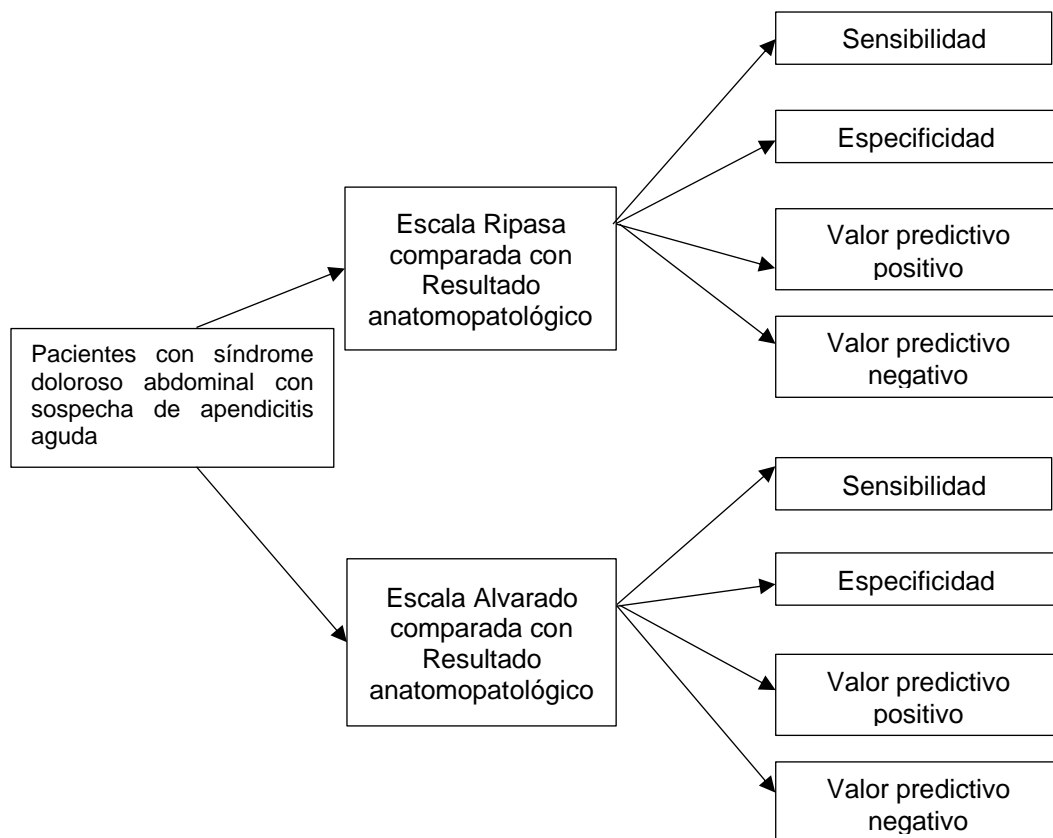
Pacientes con síndrome doloroso abdominal con sospecha de apendicitis aguda

Escala Ripasa comparada con Resultado anatomopatológico

Sensibilidad

Especificidad

Valor predictivo positivo

Valor predictivo negativo

Escala Alvarado comparada con Resultado anatomopatológico

Sensibilidad

Especificidad

Valor predictivo positivo

Valor predictivo negativo